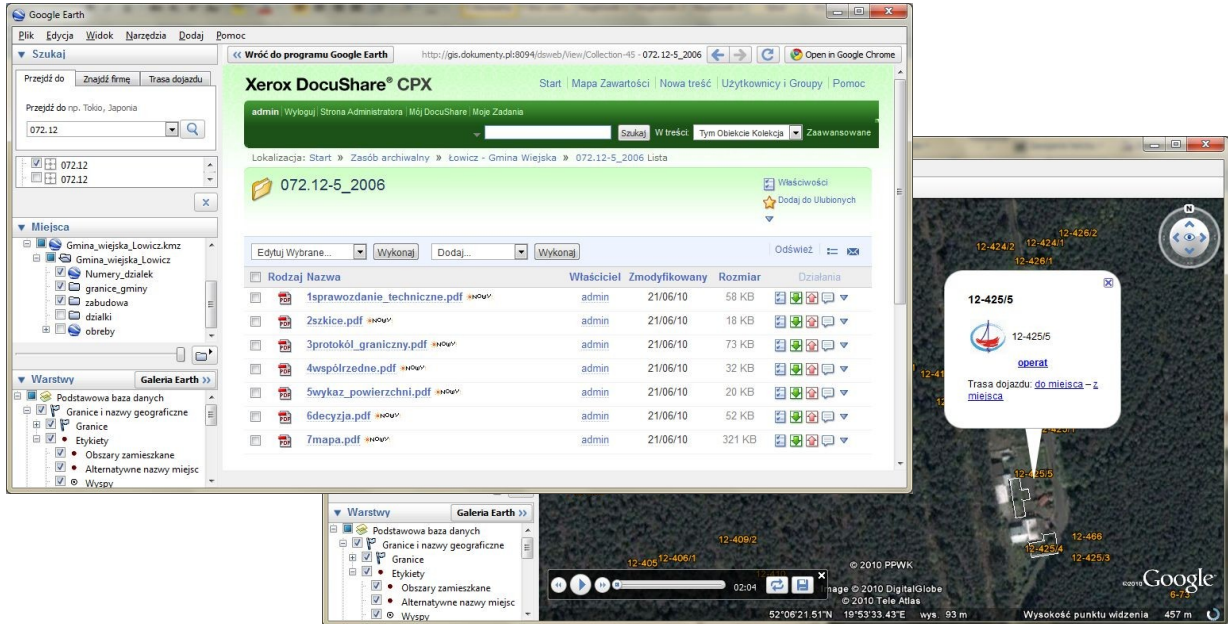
Google Earth

Plik Edycja Widok Narzędzia Dodaj Pomoc

▼ Szukaj

Przejdź do | Znajdź firmę | Trasa dojazdu

Przejdź do np. Tokio, Japonia

072.12

072.12
072.12

▼ Miejsca

Gmina_wiejska_Lowicz.kmz
Gmina_wiejska_Lowicz
Numery_dzialek
granice_gminy
zabudowa
dzialki
obreby

▼ Warstwy | Galeria Earth »

Podstawowa baza danych
Granice i nazwy geograficzne
Granice
Etykiety
Obszary zamieszkane
Alternatywne nazwy miejsc
Wyspy

« Wróć do programu Google Earth | http://gis.dokumenty.pl:8094/dsweb/View/Collection-45 · 072.12-5_2006 | Open in Google Chrome

Xerox DocuShare® CPX

Start | Mapa Zawartości | Nowa treść | Użytkownicy i Grupy | Pomoc

admin | Wyloguj | Strona Administratora | Mój DocuShare | Moje Zadania

Szukaj | W treści: | Tym Obiekcie Kolekcja | Zaawansowane

Lokalizacja: Start » Zasób archiwalny » Łowicz - Gmina Wiejska » 072.12-5_2006 Lista

072.12-5_2006

Właściwości
Dodaj do Ulubionych

Edytuj Wybrane... | Wykonaj | Dodaj... | Wykonaj | Odśwież

| Rodzaj | Nazwa | Właściciel | Zmodyfikowany | Rozmiar | Działania |
|---|---|---|---|---|---|
| PDF | 1sprawozdanie_techniczne.pdf NOWY | admin | 21/06/10 | 58 KB | |
| PDF | 2szkice.pdf NOWY | admin | 21/06/10 | 18 KB | |
| PDF | 3protokół_graniczny.pdf NOWY | admin | 21/06/10 | 73 KB | |
| PDF | 4współrzedne.pdf NOWY | admin | 21/06/10 | 32 KB | |
| PDF | 5wykaz_powierzchni.pdf NOWY | admin | 21/06/10 | 20 KB | |
| PDF | 6decyzja.pdf NOWY | admin | 21/06/10 | 52 KB | |
| PDF | 7mapa.pdf NOWY | admin | 21/06/10 | 321 KB | |

12-424/2 12-424/1 12-426/2 12-426/1

12-425/5

12-425/5

operat

Trasa dojazdu: do miejsca – z miejsca

12-41

12-425/5

12-405 12-406/1 12-409/2 12-466 12-425/4 12-425/3

▼ Warstwy | Galeria Earth »

Podstawowa baza danych
Granice i nazwy geograficzne
Granice
Etykiety
Obszary zamieszkane
Alternatywne nazwy miejsc
Wyspy

02:04

© 2010 PPWK
Image © 2010 DigitalGlobe
© 2010 Tele Atlas
©2010 Google

52°06'21.51"N 19°53'33.43"E wys. 93 m | Wysokość punktu widzenia 457 m